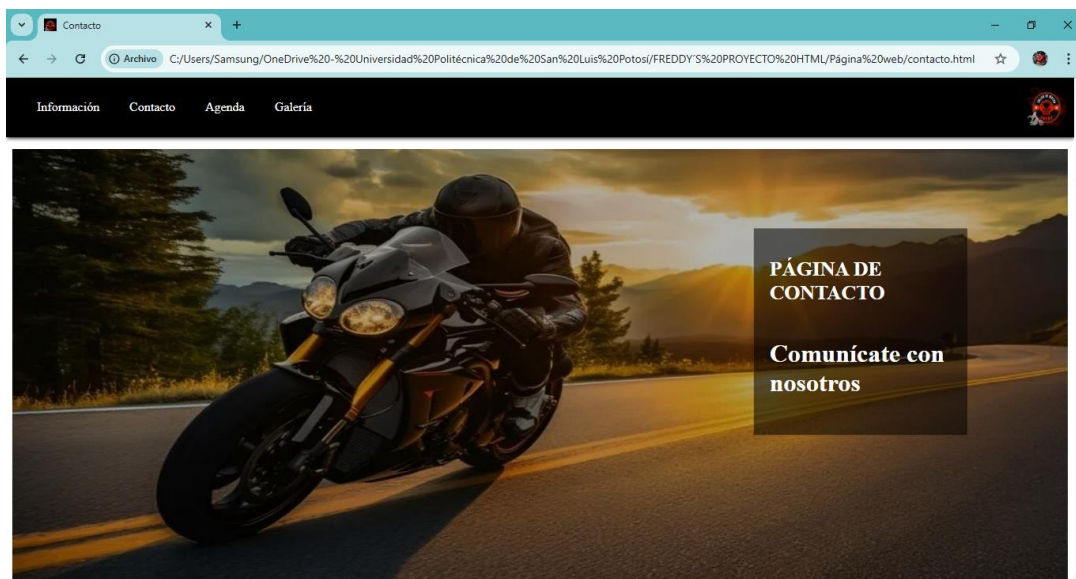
Contacto

Archivo C:/Users/Samsung/OneDrive%20-%20Universidad%20Politécnica%20de%20San%20Luis%20Potosí/FREDDY´S%20PROYECTO%20HTML/Página%20web/contacto.html

Información Contacto Agenda Galería

PÁGINA DE CONTACTO

Comunícate con nosotros